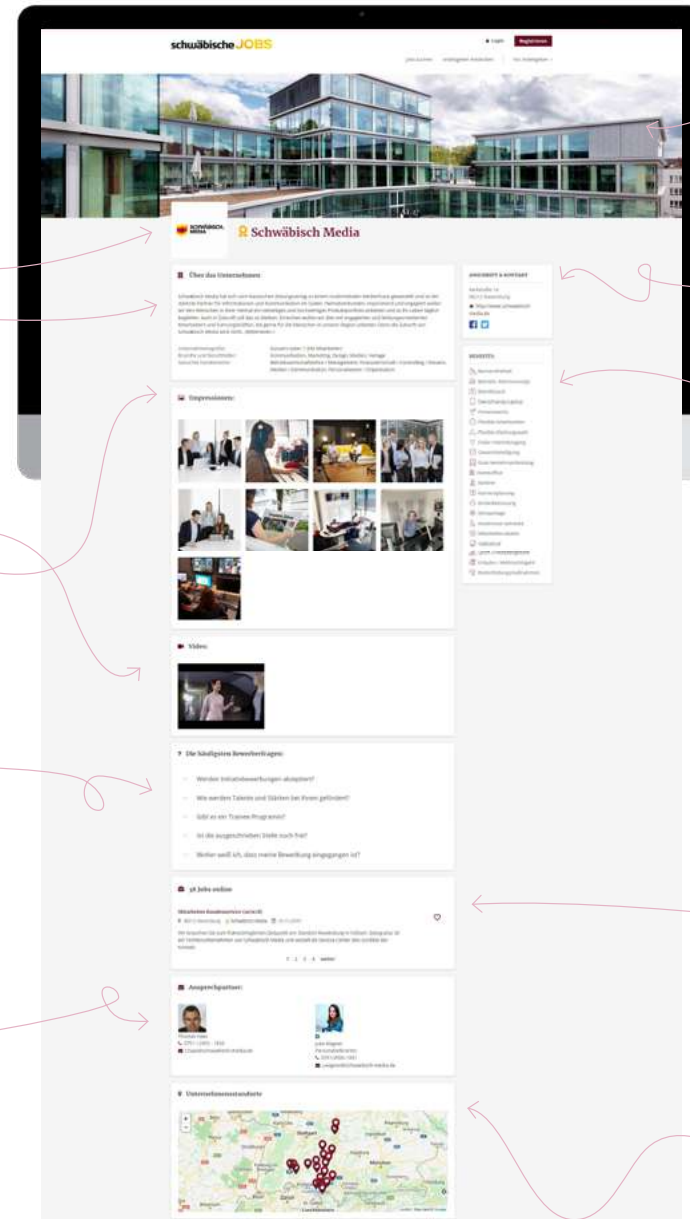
schwäbische JOBS

Login Registrieren

Schwäbisch Media

Über das Unternehmen

Impressionen:

Video:

Die häufigsten Bewerberfragen:

Werden Initiativbewerbungen akzeptiert?

Wie werden Talente und Stärken bei Ihnen gefördert?

Gibt es ein Trainee-Programm?

Ist die ausgeschriebene Stelle noch frei?

Woher weiß ich, dass meine Bewerbung eingegangen ist?

58 Jobs online

Ansprechpartner:

Unternehmensstandorte

ANSCHRIFT & KONTAKT

BENEFITS: